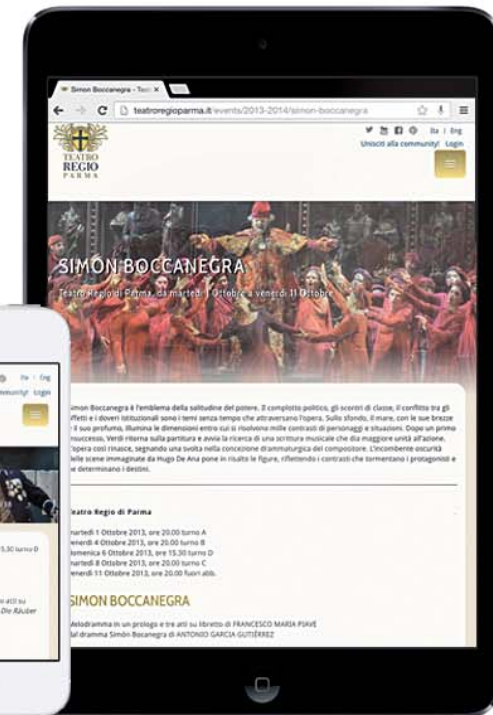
Simon Boccanegra - Teat ×

teatroregioparma.it/events/2013-2014/simon-boccanegra

TEATRO REGIO PARMA

Ita | Eng

Unisciti alla community! Login

SIMON BOCCANEGRA

Teatro Regio di Parma, da martedì 1 Ottobre a venerdì 11 Ottobre

Simon Boccanegra è l'emblema della solitudine del potere. Il complotto politico, gli scontri di classe, il conflitto tra gli affetti e i doveri istituzionali sono i temi senza tempo che attraversano l'opera. Sullo sfondo, il mare, con le sue brezze e il suo profumo, illumina le dimensioni entro cui si risolvono mille contrasti di personaggi e situazioni. Dopo un primo insuccesso, Verdi ritorna sulla partitura e avvia la ricerca di una scrittura musicale che dia maggiore unità all'azione. L'opera così rinasce, segnando una svolta nella concezione drammaturgica del compositore. L'incombente oscurità delle scene immaginate da Hugo De Ana pone in risalto le figure, riflettendo i contrasti che tormentano i protagonisti e ne determinano i destini.

Teatro Regio di Parma

martedì 1 Ottobre 2013, ore 20.00 turno A
venerdì 4 Ottobre 2013, ore 20.00 turno B
domenica 6 Ottobre 2013, ore 15.30 turno D
martedì 8 Ottobre 2013, ore 20.00 turno C
venerdì 11 Ottobre 2013, ore 20.00 fuori abb.

SIMON BOCCANEGRA

Melodramma in un prologo e tre atti su libretto di FRANCESCO MARIA PIAVE
dal dramma Simón Bocanegra di ANTONIO GARCIA GUTIÉRREZ

Ita | Eng
community! Login

5.30 turno D

ro atti su
Die Räuber